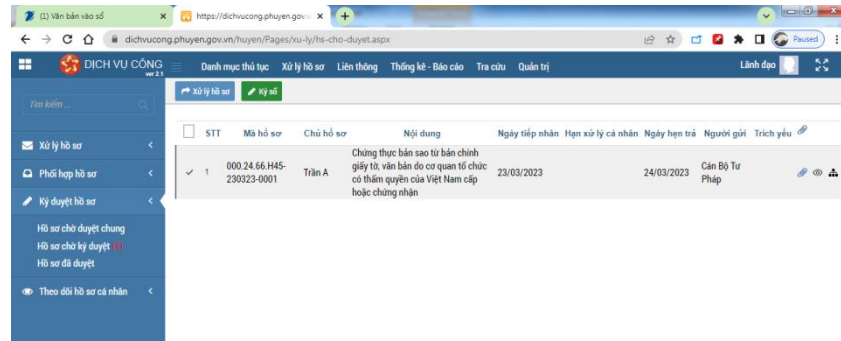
(1) Văn bản vào sổ ×
https://dichvucong.phuyen.gov ×
+

dichvucong.phuyen.gov.vn/huyen/Pages/xu-ly/hs-cho-duyet.aspx

Paused

DỊCH VỤ CÔNG ver 2.1

Danh mục thủ tục Xử lý hồ sơ Liên thông Thống kê - Báo cáo Tra cứu Quản trị

Lãnh đạo

Tìm kiếm...

Xử lý hồ sơ

Phối hợp hồ sơ

Ký duyệt hồ sơ

Hồ sơ chờ duyệt chung

Hồ sơ chờ ký duyệt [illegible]

Hồ sơ đã duyệt

Theo dõi hồ sơ cá nhân

Xử lý hồ sơ
Ký số

| | STT | Mã hồ sơ | Chủ hồ sơ | Nội dung | Ngày tiếp nhận | Hạn xử lý cá nhân | Ngày hẹn trả | Người gửi | Trích yếu | |
|---|---|---|---|---|---|---|---|---|---|---|
| ✓ | 1 | 000.24.66.H45-230323-0001 | Trần A | Chứng thực bản sao từ bản chính giấy tờ, văn bản do cơ quan tổ chức có thẩm quyền của Việt Nam cấp hoặc chứng nhận | 23/03/2023 | | 24/03/2023 | Cán Bộ Tư Pháp | | |